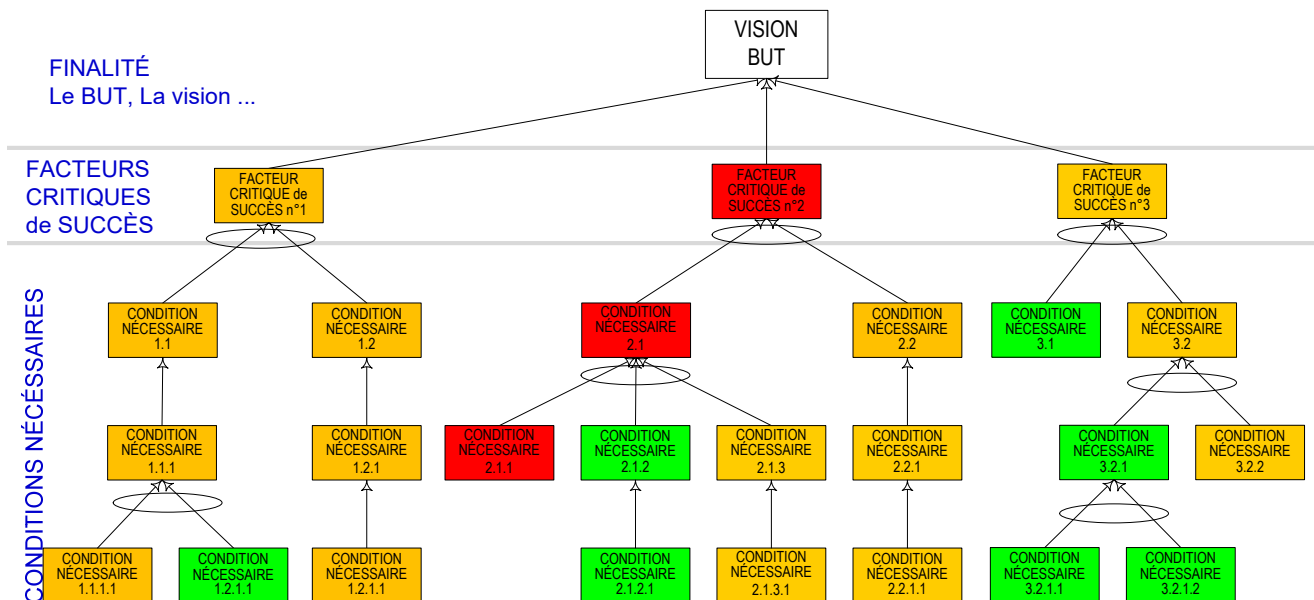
VISION
BUT

FINALITÉ
Le BUT, La vision ...

FACTEURS CRITIQUES de SUCCÈS

FACTEUR CRITIQUE de SUCCÈS n°1

FACTEUR CRITIQUE de SUCCÈS n°2

FACTEUR CRITIQUE de SUCCÈS n°3

CONDITIONS NÉCÉSSAIRES

CONDITION NÉCESSAIRE 1.1

CONDITION NÉCESSAIRE 1.2

CONDITION NÉCESSAIRE 2.1

CONDITION NÉCESSAIRE 2.2

CONDITION NÉCESSAIRE 3.1

CONDITION NÉCESSAIRE 3.2

CONDITION NÉCESSAIRE 1.1.1

CONDITION NÉCESSAIRE 1.2.1

CONDITION NÉCESSAIRE 2.1.1

CONDITION NÉCESSAIRE 2.1.2

CONDITION NÉCESSAIRE 2.1.3

CONDITION NÉCESSAIRE 2.2.1

CONDITION NÉCESSAIRE 3.2.1

CONDITION NÉCESSAIRE 3.2.2

CONDITION NÉCESSAIRE 1.1.1.1

CONDITION NÉCESSAIRE 1.2.1.1

CONDITION NÉCESSAIRE 1.2.1.1

CONDITION NÉCESSAIRE 2.1.2.1

CONDITION NÉCESSAIRE 2.1.3.1

CONDITION NÉCESSAIRE 2.2.1.1

CONDITION NÉCESSAIRE 3.2.1.1

CONDITION NÉCESSAIRE 3.2.1.2